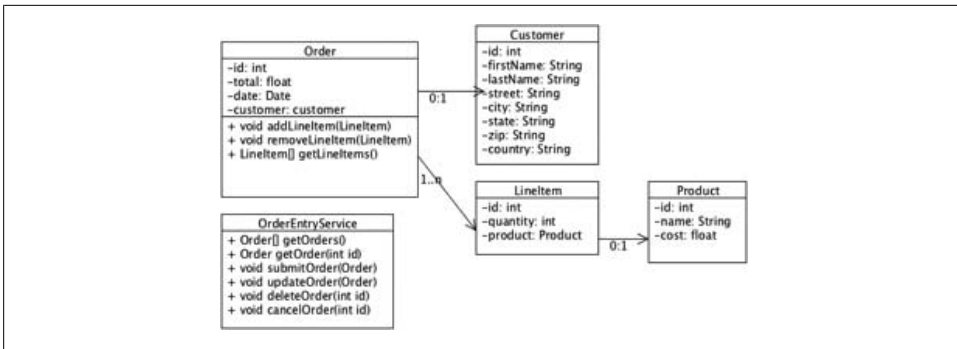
Order
-id: int
-total: float
-date: Date
-customer: customer
+ void addLineItem(LineItem)
+ void removeLineItem(LineItem)
+ LineItem[] getLineItems()

0:1

Customer
-id: int
-firstName: String
-lastName: String
-street: String
-city: String
-state: String
-zip: String
-country: String

1..n

LineItem
-id: int
-quantity: int
-product: Product

0:1

Product
-id: int
-name: String
-cost: float

OrderEntryService
+ Order[] getOrders()
+ Order getOrder(int id)
+ void submitOrder(Order)
+ void updateOrder(Order)
+ void deleteOrder(int id)
+ void cancelOrder(int id)